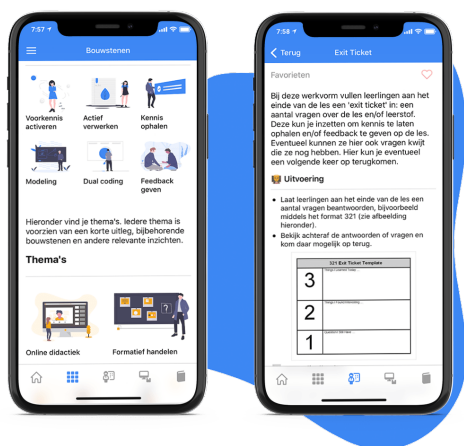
7:57

Bouwstenen

Voorkennis activeren

Actief verwerken

Kennis ophalen

Modeling

Dual coding

Feedback geven

Hieronder vind je thema's. Iedere thema is voorzien van een korte uitleg, bijbehorende bouwstenen en andere relevante inzichten.

Thema's

Online didactiek

Formatief handelen

7:58

Terug

Exit Ticket

Favorieten

Bij deze werkvorm vullen leerlingen aan het einde van de les een 'exit ticket' in: een aantal vragen over de les en/of leerstof. Deze kun je inzetten om kennis te laten ophalen en/of feedback te geven op de les. Eventueel kunnen ze hier ook vragen kwijt die ze nog hebben. Hier kun je eventueel een volgende keer op terugkomen.

Uitvoering

• Laat leerlingen aan het einde van de les een aantal vragen beantwoorden, bijvoorbeeld middels het format 321 (zie afbeelding hieronder).
• Bekijk achteraf de antwoorden of vragen en kom daar mogelijk op terug.

321 Exit Ticket Template

| 3 | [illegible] |
|---|---|
| 2 | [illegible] |
| 1 | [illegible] |